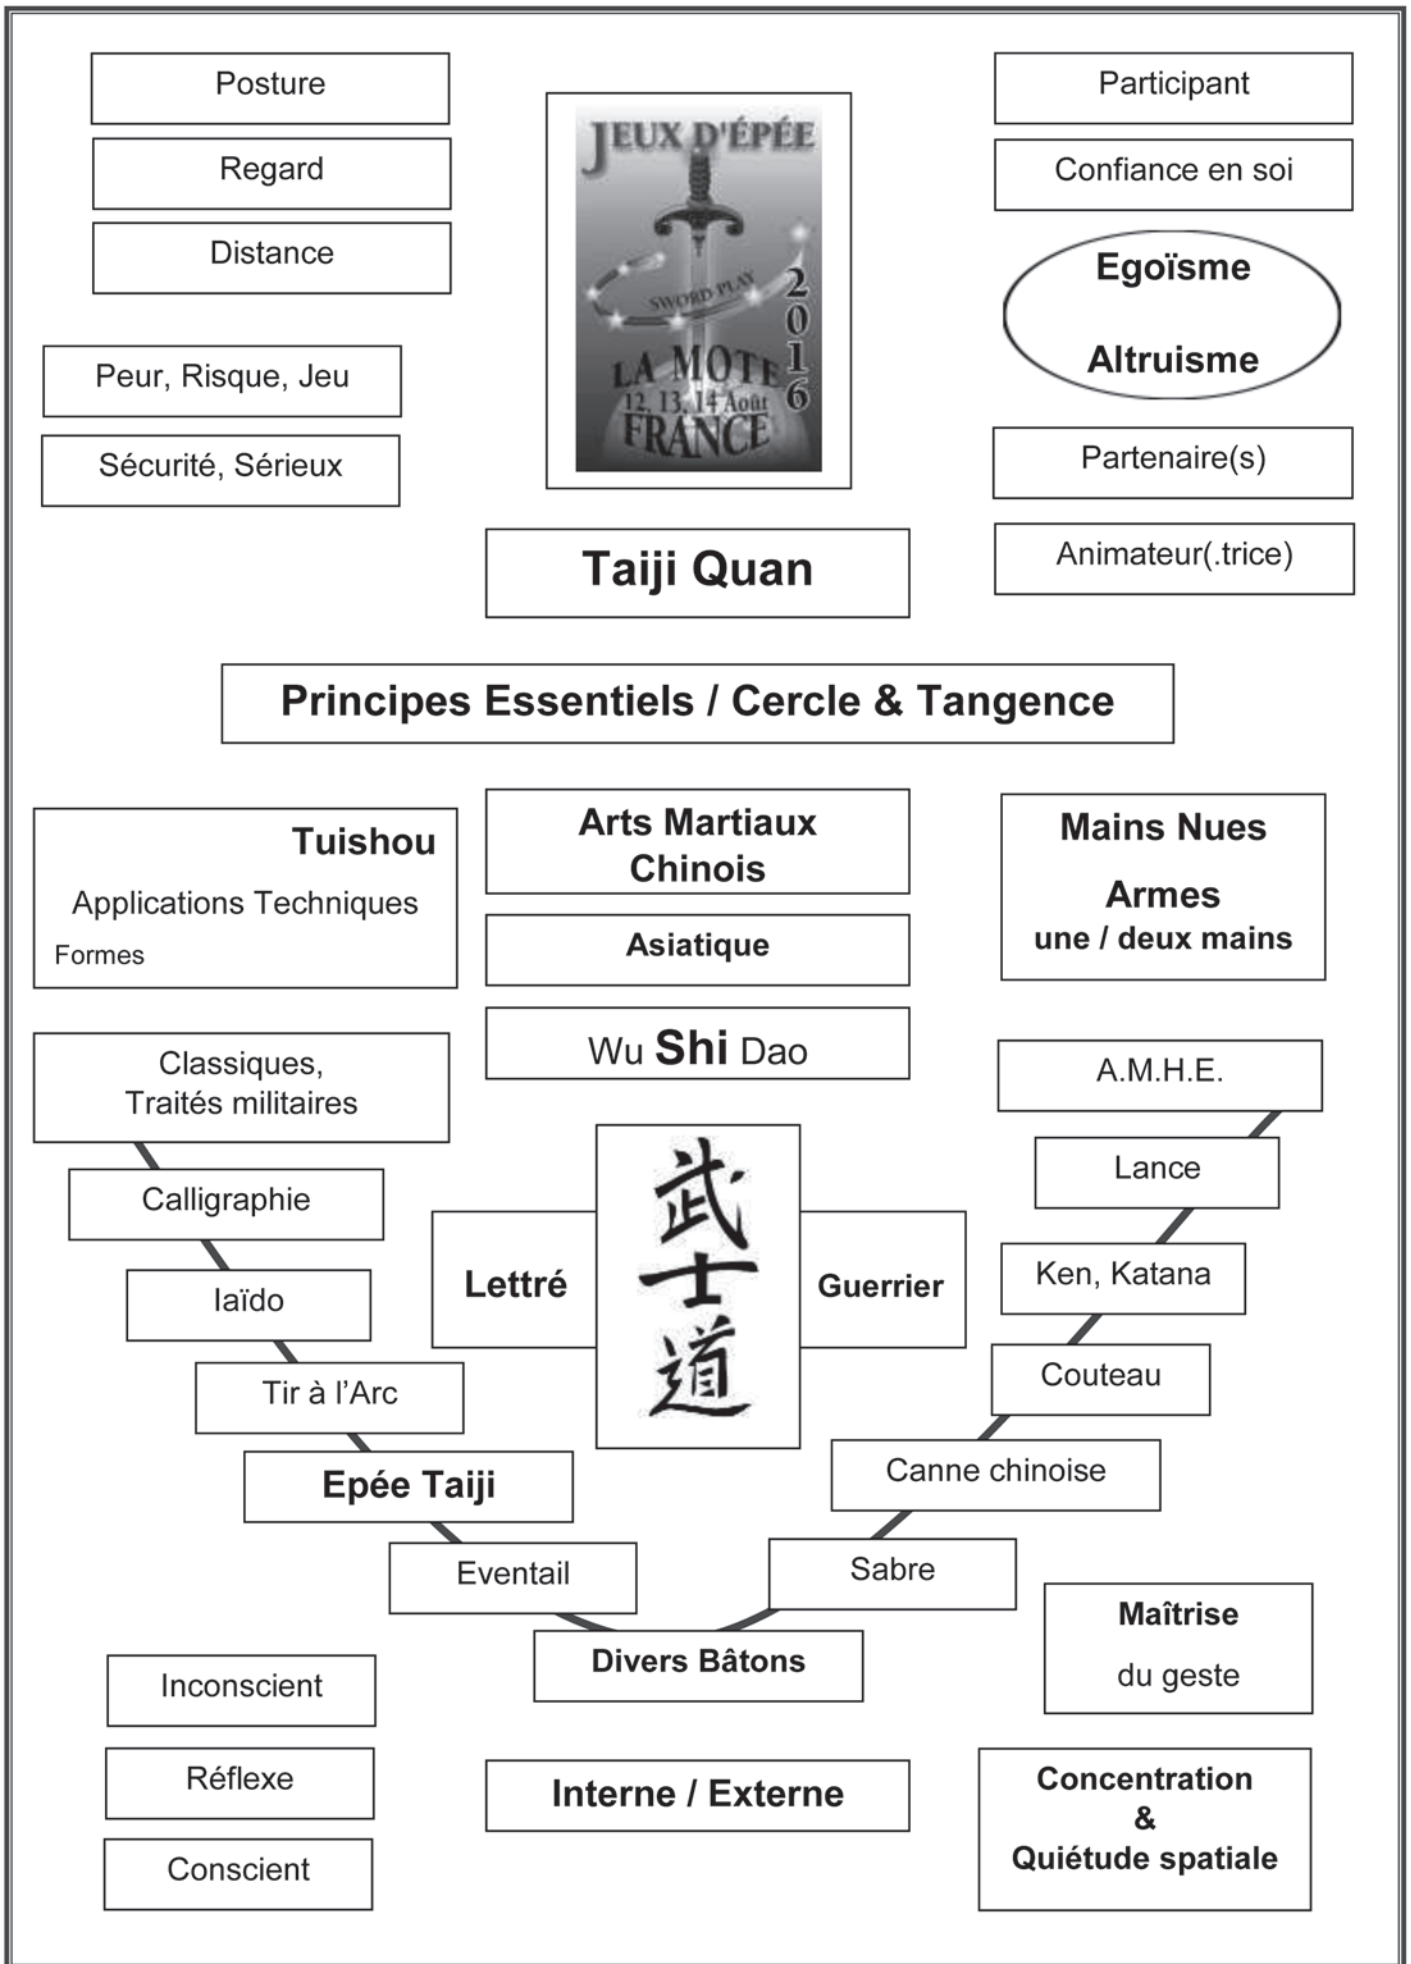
Posture

Regard

Distance

Peur, Risque, Jeu

Sécurité, Sérieux

JEUX D'ÉPÉE

SWORD PLAY

2016

LA MOTE

12, 13, 14 Août

FRANCE

Participant

Confiance en soi

Egoïsme

Altruisme

Partenaire(s)

Animateur(.trice)

Taiji Quan

Principes Essentiels / Cercle & Tangence

Tuishou

Applications Techniques

Formes

Arts Martiaux Chinois

Asiatique

Wu Shi Dao

Mains Nues

Armes

une / deux mains

Classiques, Traités militaires

Calligraphie

Iaïdo

Tir à l'Arc

Epée Taiji

Eventail

Lettré

武士道

Guerrier

A.M.H.E.

Lance

Ken, Katana

Couteau

Canne chinoise

Sabre

Divers Bâtons

Maîtrise

du geste

Inconscient

Réflexe

Conscient

Interne / Externe

Concentration & Quiétude spatiale